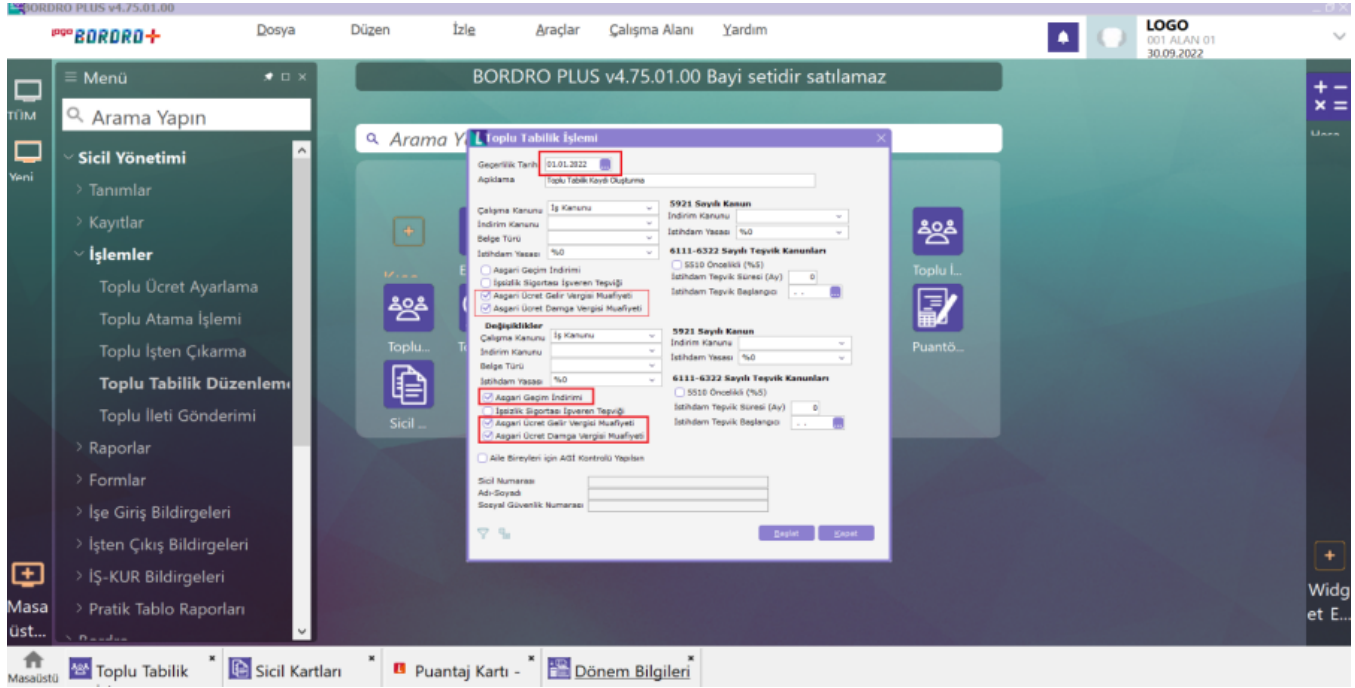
BORDRO PLUS v4.75.01.00

BORDRO+

Dosya Düzen İzle Araçlar Çalışma Alanı Yardım

LOGO
001 ALAN 01
30.09.2022

TÜM

Yeni

≡ Menü

Arama Yapın

Sicil Yönetimi
› Tanımlar
› Kayıtlar
İşlemler
Toplu Ücret Ayarlama
Toplu Atama İşlemi
Toplu İşten Çıkarma
Toplu Tabilik Düzenleme
Toplu İleti Gönderimi
› Raporlar
› Formlar
› İşe Giriş Bildirgeleri
› İşten Çıkış Bildirgeleri
› İŞ-KUR Bildirgeleri
› Pratik Tablo Raporları

Masaüstü

BORDRO PLUS v4.75.01.00 Bayi setidir satılamaz

Arama Y

Toplu...

Sicil ...

Toplu İ...

Puantö...

Widget E...

Toplu Tabilik İşlemi

Geçerlilik Tarihi 01.01.2022
Açıklama Toplu Tabilik Kaydı Oluşturma

Çalışma Kanunu İş Kanunu
İndirim Kanunu
Belge Türü
İstihdam Yasası %0
Asgari Geçim İndirimi
İşsizlik Sigortası İşveren Teşviği
Asgari Ücret Gelir Vergisi Muafiyeti
Asgari Ücret Damga Vergisi Muafiyeti

5921 Sayılı Kanun
İndirim Kanunu
İstihdam Yasası %0
6111-6322 Sayılı Teşvik Kanunları
5510 Öncelikli (%5)
İstihdam Teşvik Süresi (Ay) 0
İstihdam Teşvik Başlangıcı . .

Değişiklikler
Çalışma Kanunu İş Kanunu
İndirim Kanunu
Belge Türü
İstihdam Yasası %0
Asgari Geçim İndirimi
İşsizlik Sigortası İşveren Teşviği
Asgari Ücret Gelir Vergisi Muafiyeti
Asgari Ücret Damga Vergisi Muafiyeti

5921 Sayılı Kanun
İndirim Kanunu
İstihdam Yasası %0
6111-6322 Sayılı Teşvik Kanunları
5510 Öncelikli (%5)
İstihdam Teşvik Süresi (Ay) 0
İstihdam Teşvik Başlangıcı . .

Aile Bireyleri için AGİ Kontrolü Yapılsın

Sicil Numarası
Adı-Soyadı
Sosyal Güvenlik Numarası

Başlat Kapat

Masaüstü Toplu Tabilik Sicil Kartları Puantaj Kartı - Dönem Bilgileri